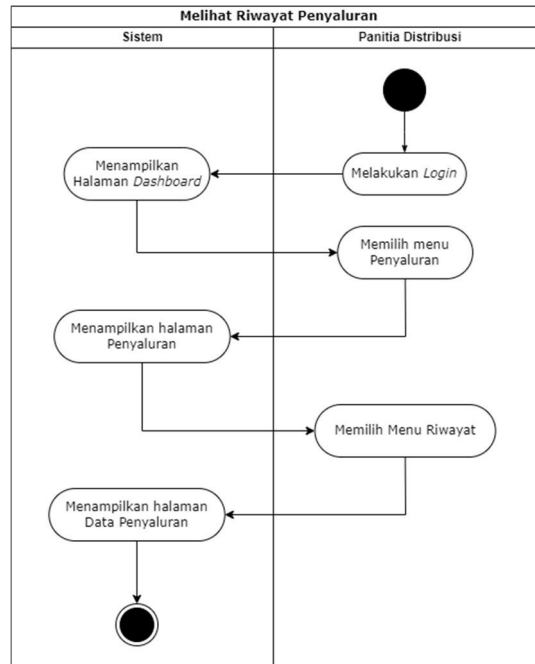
Melihat Riwayat Penyaluran

Sistem

Panitia Distribusi

Melakukan Login

Menampilkan Halaman Dashboard

Memilih menu Penyaluran

Menampilkan halaman Penyaluran

Memilih Menu Riwayat

Menampilkan halaman Data Penyaluran